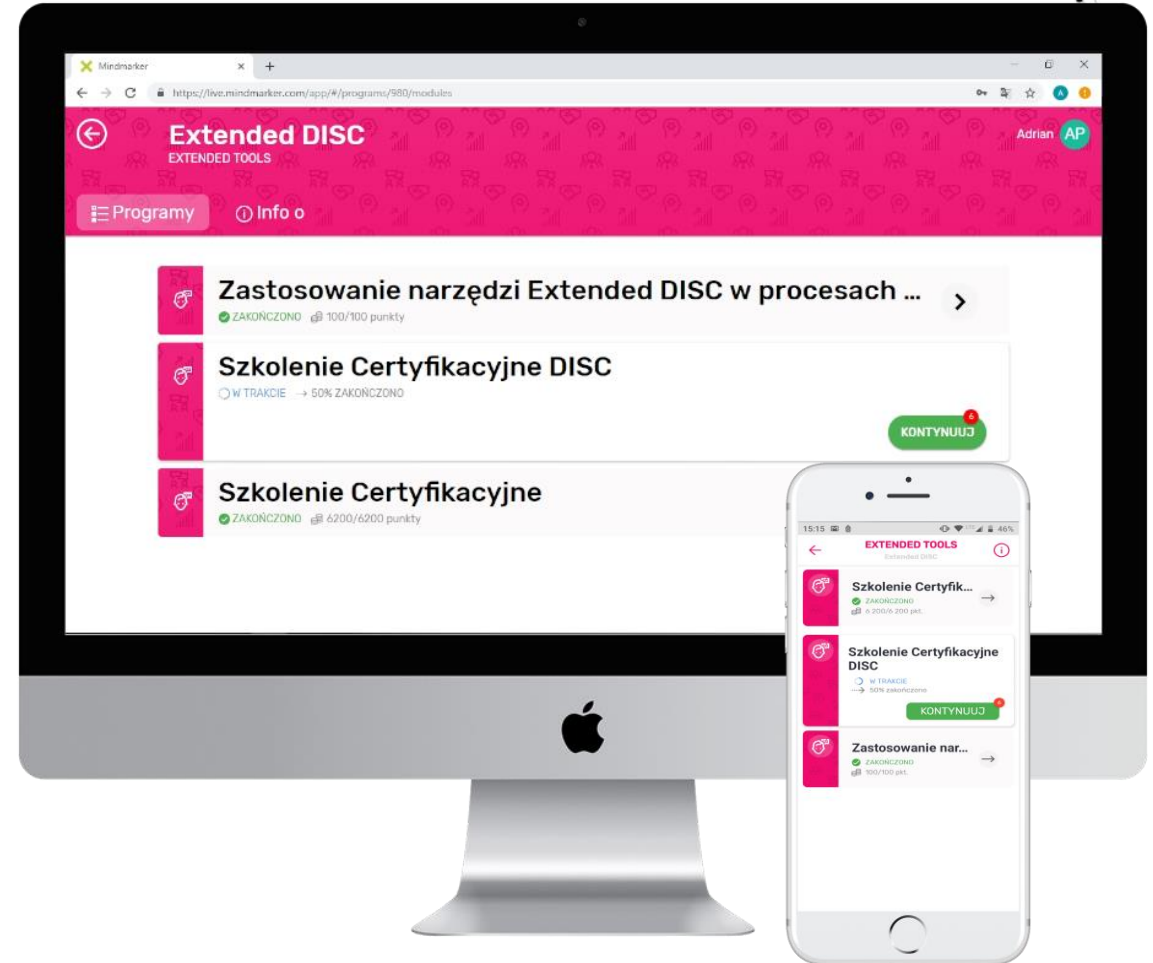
Mindmarker
https://live.mindmarker.com/app/#/programs/980/modules

Extended DISC
EXTENDED TOOLS

Adrian AP

Programy
Info o

Zastosowanie narzędzi Extended DISC w procesach ...
ZAKOŃCZONO 100/100 punkty

Szkolenie Certyfikacyjne DISC
W TRAKCIE → 50% ZAKOŃCZONO
6
KONTYNUUJ

Szkolenie Certyfikacyjne
ZAKOŃCZONO 6200/6200 punkty

15:15 46%
EXTENDED TOOLS
Extended DISC

Szkolenie Certyfik...
ZAKOŃCZONO
6 200/6 200 pkt.

Szkolenie Certyfikacyjne DISC
W TRAKCIE
50% zakończono
KONTYNUUJ

Zastosowanie nar...
ZAKOŃCZONO
100/100 pkt.